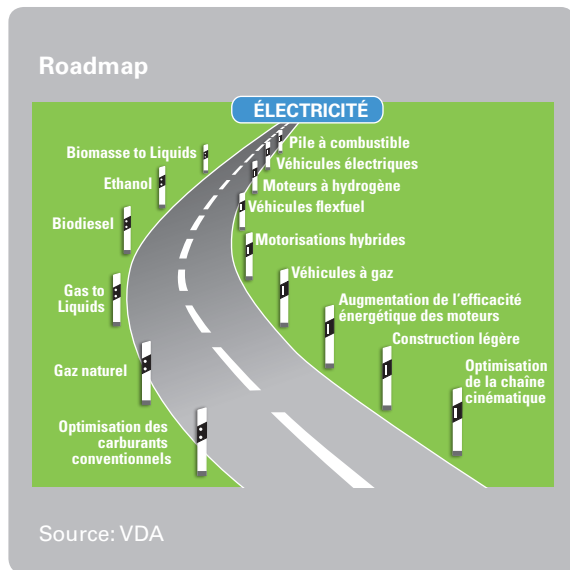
Roadmap

ÉLECTRICITÉ

Biomasse to Liquids

Ethanol

Biodiesel

Gas to Liquids

Gaz naturel

Optimisation des carburants conventionnels

Pile à combustible

Véhicules électriques

Moteurs à hydrogène

Véhicules flexfuel

Motorisations hybrides

Véhicules à gaz

Augmentation de l'efficacité énergétique des moteurs

Construction légère

Optimisation de la chaîne cinématique

Source: VDA